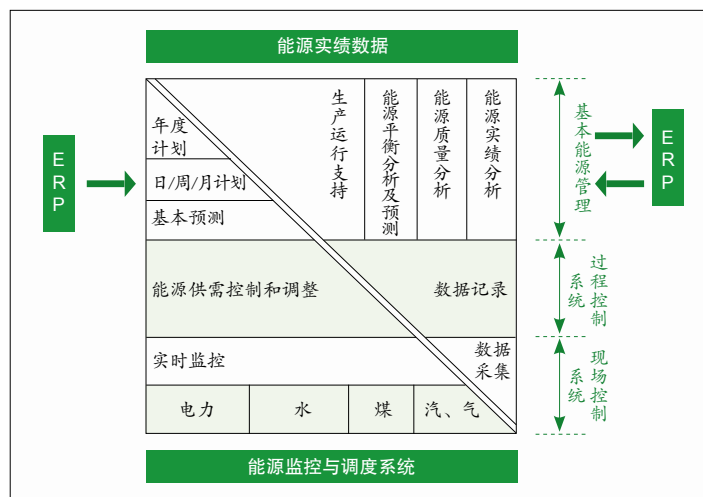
能源实绩数据

ERP

年度计划

日/周/月计划

基本预测

生产运行支持

能源平衡分析及预测

能源质量分析

能源实绩分析

基本能源管理

ERP

能源供需控制和调整

数据记录

过程控制系统

实时监控

数据采集

现场控制系统

| 电力 | 水 | 煤 | 汽、气 |
|---|---|---|---|

能源监控与调度系统